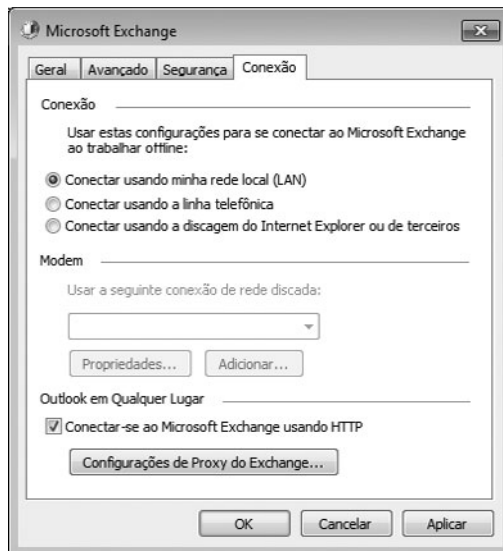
Microsoft Exchange

Geral | Avançado | Segurança | Conexão

Conexão

Usar estas configurações para se conectar ao Microsoft Exchange ao trabalhar offline:

Conectar usando minha rede local (LAN)
Conectar usando a linha telefônica
Conectar usando a discagem do Internet Explorer ou de terceiros

Modem

Usar a seguinte conexão de rede discada:

Propriedades... Adicionar...

Outlook em Qualquer Lugar

Conectar-se ao Microsoft Exchange usando HTTP

Configurações de Proxy do Exchange...

OK Cancelar Aplicar